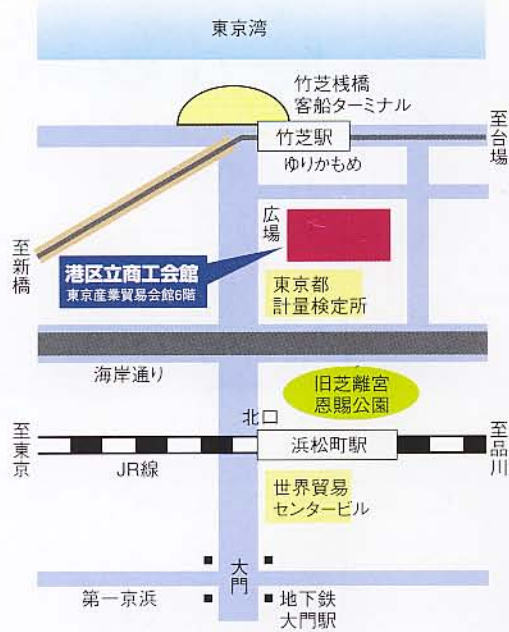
東京湾

竹芝桟橋
客船ターミナル

竹芝駅

至台場

ゆりかもめ

至新橋

広場

港区立商工会館
東京産業貿易会館6階

東京都
計量検定所

海岸通り

旧芝離宮
恩賜公園

北口

至東京

浜松町駅

至品川

JR線

世界貿易
センタービル

大門

第一京浜

地下鉄
大門駅